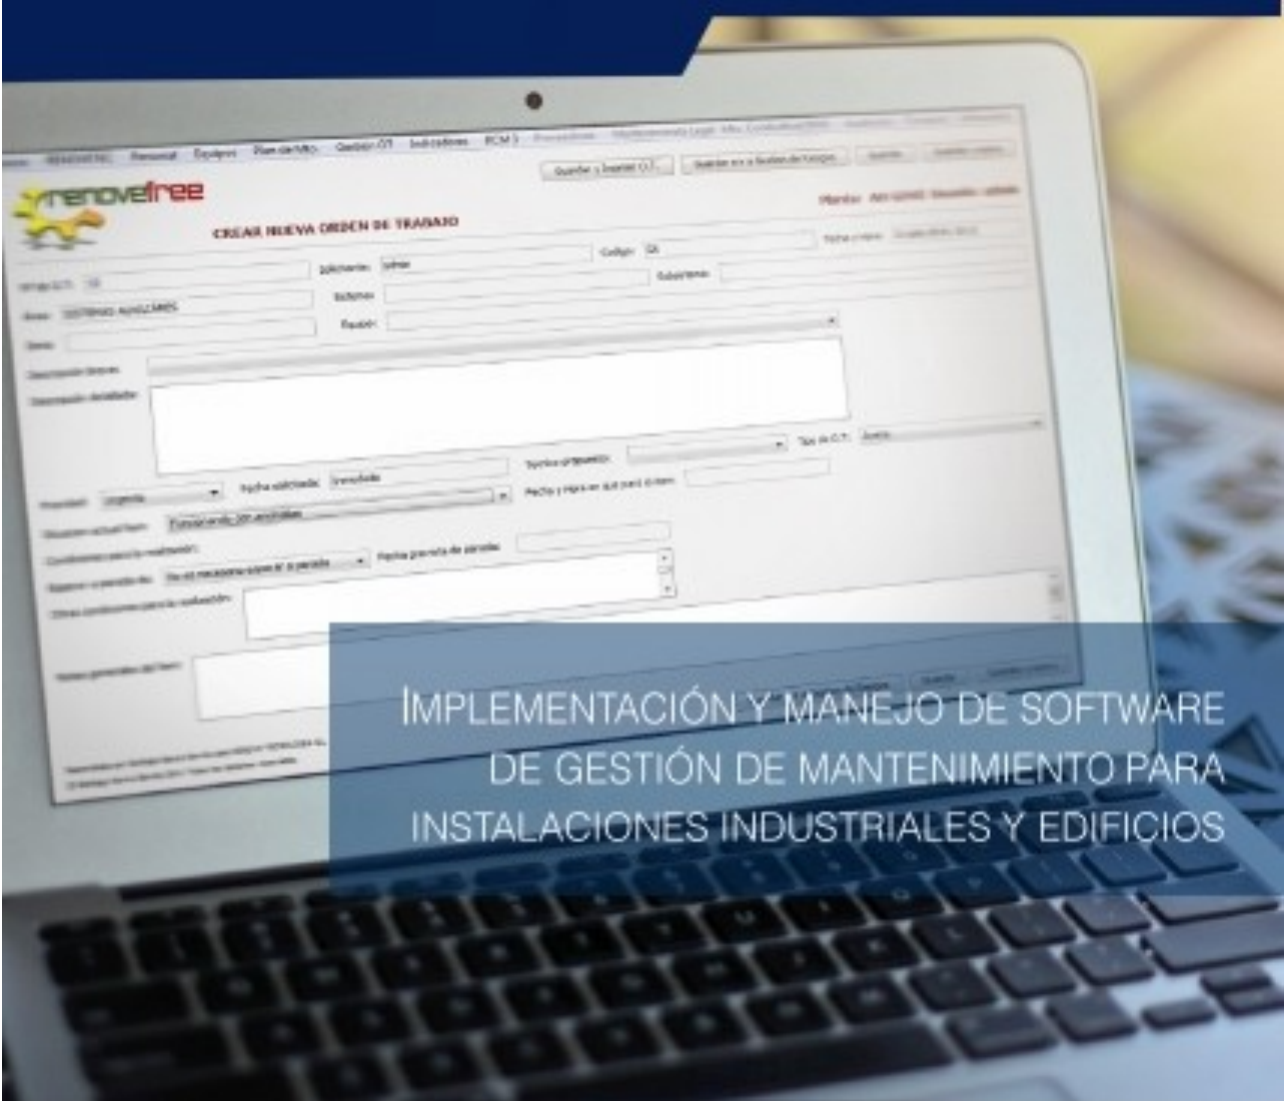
Personal Equipos Plan de Mto. Gestión OT Indicadores RCM

Guardar e Imprimir O.T.

renovefree

CREAR NUEVA ORDEN DE TRABAJO

Solicitante:

Código:

Subsistema:

Sistema:

Área: SISTEMAS AUXILIARES

Equipo:

Descripción breve:

Descripción detallada:

Técnico proveedor:

Tipo de O.T.:

Prioridad: Urgente

Fecha solicitada: Inmediata

Fecha y Hora en que pasó el item:

Situación actual item: Funcionando con anomalías

Condiciones para la realización:

Fecha prevista de parada:

Otras condiciones para la realización:

Notas generales del Item:

IMPLEMENTACIÓN Y MANEJO DE SOFTWARE DE GESTIÓN DE MANTENIMIENTO PARA INSTALACIONES INDUSTRIALES Y EDIFICIOS